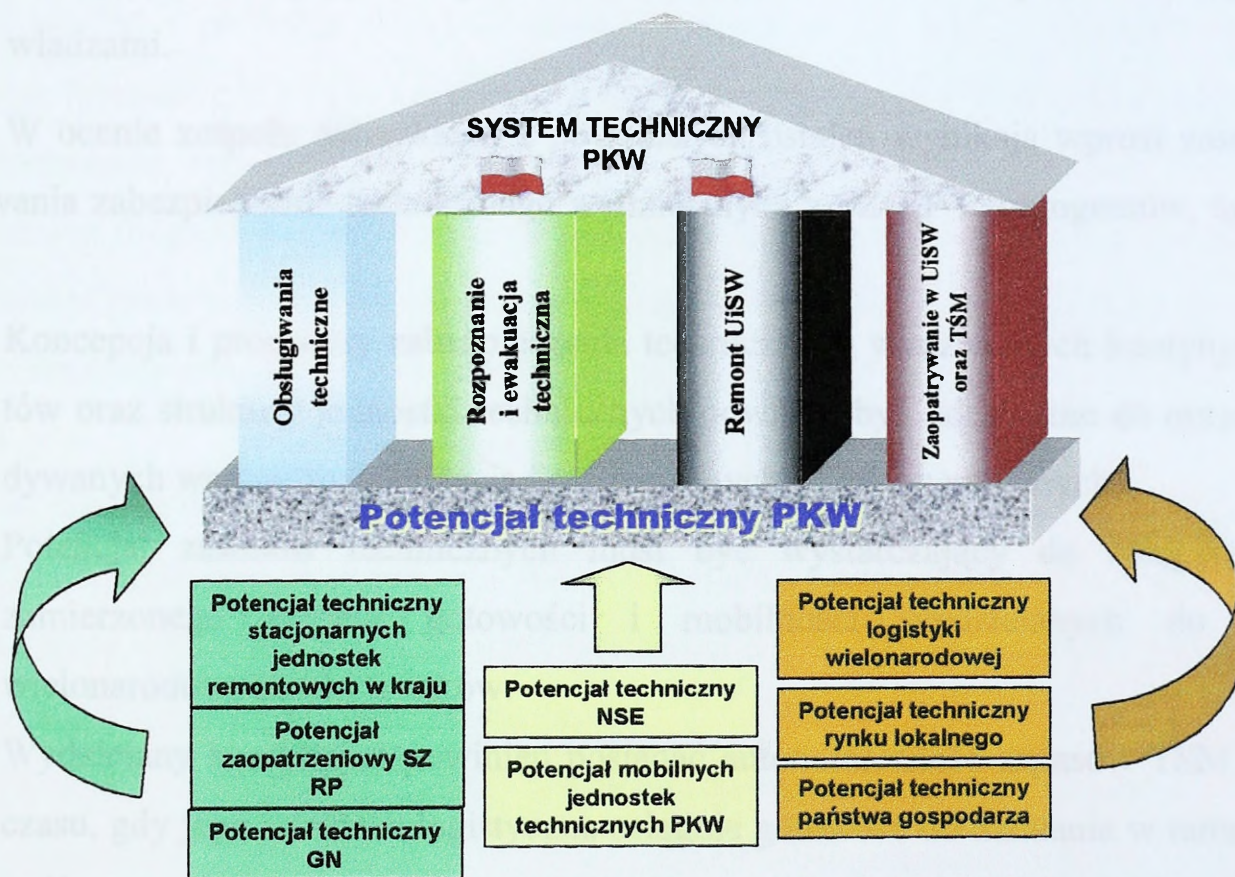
władzami.

W ocenie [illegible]

wania zabezpi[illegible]

SYSTEM TECHNICZNY PKW

Obsługiwania techniczne

Rozpoznanie i ewakuacja techniczna

Remont UiSW

Zaopatrywanie w UiSW oraz TŚM

Koncepcja i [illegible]

tów oraz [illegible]

dywanych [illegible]

Potencjał techniczny PKW

Potencjał techniczny stacjonarnych jednostek remontowych w kraju

Potencjał zaopatrzeniowy SZ RP

Potencjał techniczny GN

Potencjał techniczny NSE

Potencjał mobilnych jednostek technicznych PKW

Potencjał techniczny logistyki wielonarodowej

Potencjał techniczny rynku lokalnego

Potencjał techniczny państwa gospodarza